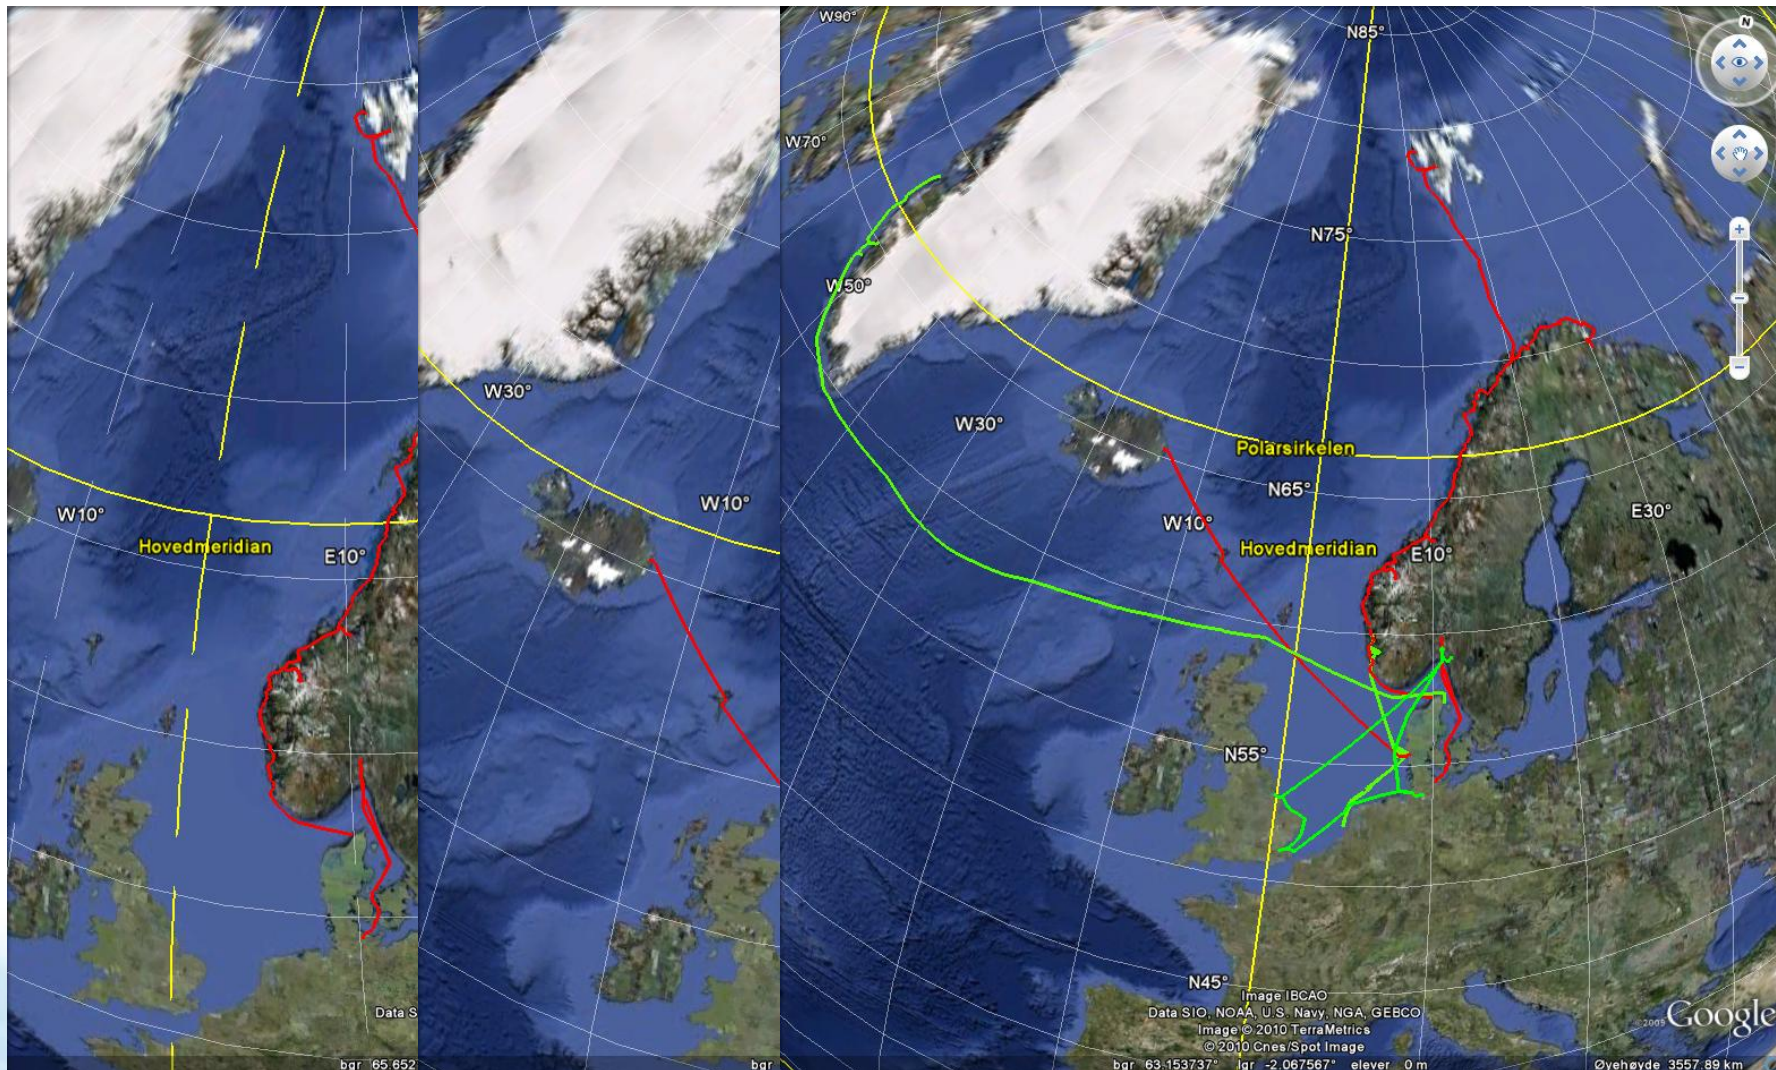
W10°
Hovedmeridian
E10°
Data S
bgr 65.652

W30°
W10°
bgr

W90°
N85°
W70°
N75°
W50°
W30°
Polarsirkelen
N65°
W10°
Hovedmeridian
E10°
E30°
N55°
N45°
Image IBCAO
Data SIO, NOAA, U.S. Navy, NGA, GEBCO
Image © 2010 TerraMetrics
© 2010 Cnes/Spot Image
bgr 63.153737° lgr -2.067567° elever 0 m
©2009
Google
Øyehøyde 3557.89 km
N